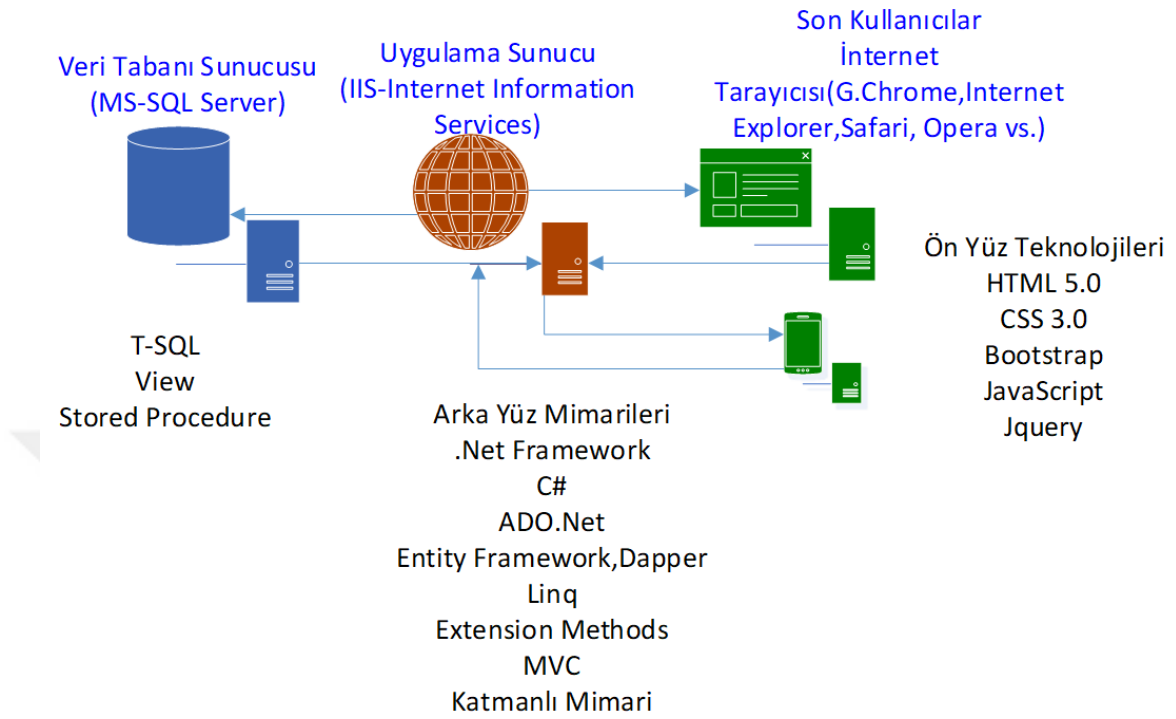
Son Kullanıcılar İnternet Tarayıcısı(G.Chrome,Internet Explorer,Safari, Opera vs.)

Veri Tabanı Sunucusu (MS-SQL Server)

Uygulama Sunucu (IIS-Internet Information Services)

Ön Yüz Teknolojileri
HTML 5.0
CSS 3.0
Bootstrap
JavaScript
Jquery

T-SQL
View
Stored Procedure

Arka Yüz Mimarileri
.Net Framework
C#
ADO.Net
Entity Framework,Dapper
Linq
Extension Methods
MVC
Katmanlı Mimari